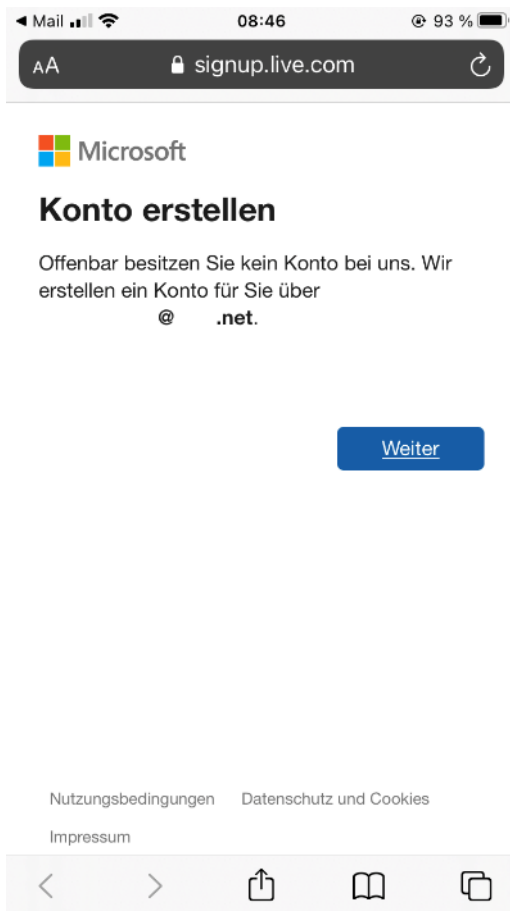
◀ Mail 08:46 93 %

AA signup.live.com

Microsoft

Konto erstellen

Offenbar besitzen Sie kein Konto bei uns. Wir erstellen ein Konto für Sie über @ .net.

Weiter

Nutzungsbedingungen Datenschutz und Cookies

Impressum